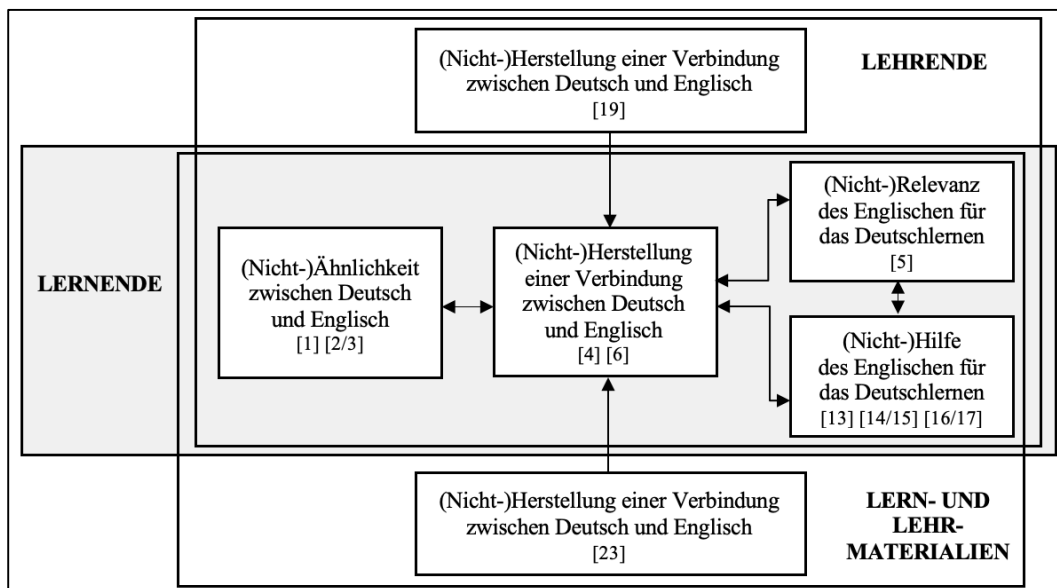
(Nicht-)Herstellung einer Verbindung zwischen Deutsch und Englisch
[19]

LEHRENDE

LERNENDE

(Nicht-)Ähnlichkeit zwischen Deutsch und Englisch
[1] [2/3]

(Nicht-)Herstellung einer Verbindung zwischen Deutsch und Englisch
[4] [6]

(Nicht-)Relevanz des Englischen für das Deutschlernen
[5]

(Nicht-)Hilfe des Englischen für das Deutschlernen
[13] [14/15] [16/17]

(Nicht-)Herstellung einer Verbindung zwischen Deutsch und Englisch
[23]

LERN- UND LEHR-MATERIALIEN